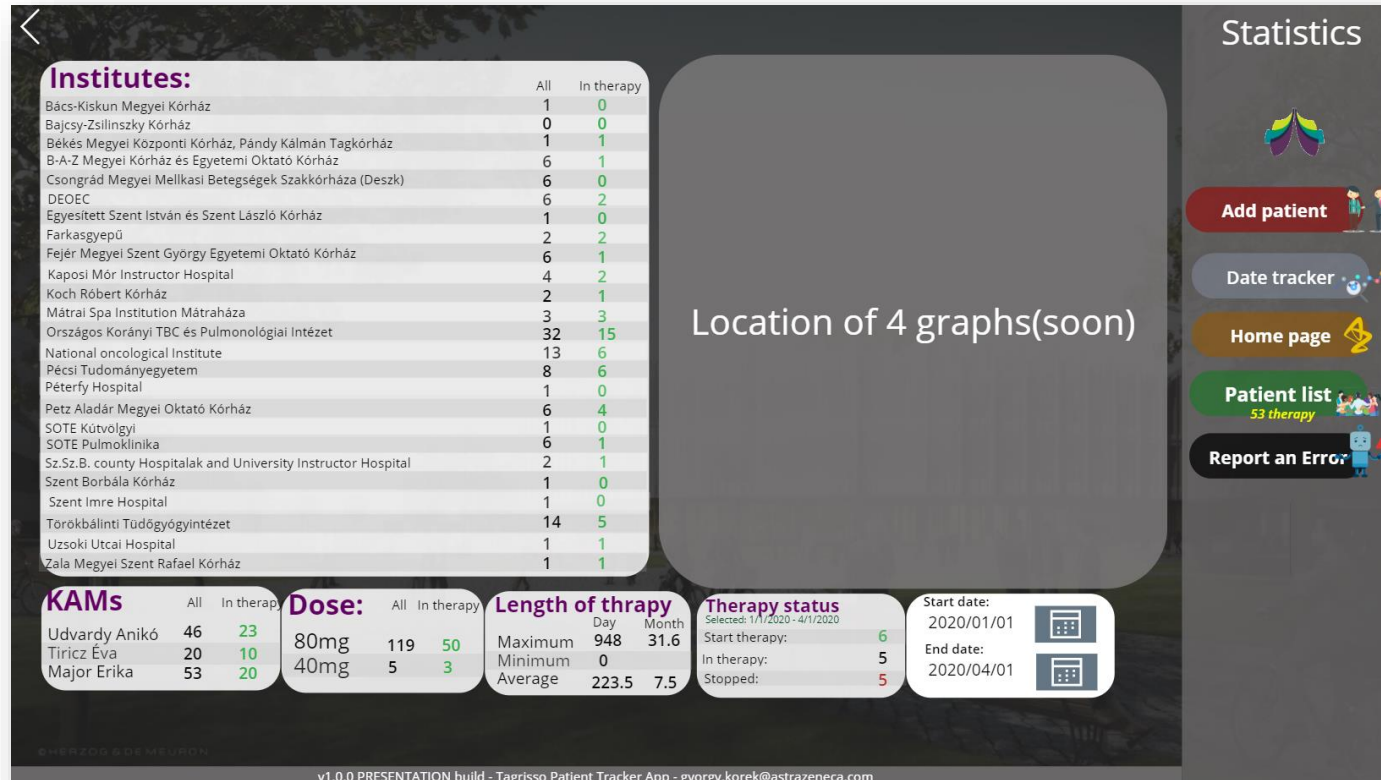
Institutes:

| | All | In therapy |
|---|---|---|
| Bács-Kiskun Megyei Kórház | 1 | 0 |
| Bajcsy-Zsilinszky Kórház | 0 | 0 |
| Békés Megyei Központi Kórház, Pándy Kálmán Tagkórház | 1 | 1 |
| B-A-Z Megyei Kórház és Egyetemi Oktató Kórház | 6 | 1 |
| Csongrád Megyei Mellkasi Betegségek Szakkórháza (Deszk) | 6 | 0 |
| DEOEC | 6 | 2 |
| Egyesített Szent István és Szent László Kórház | 1 | 0 |
| Farkasgyepű | 2 | 2 |
| Fejér Megyei Szent György Egyetemi Oktató Kórház | 6 | 1 |
| Kaposi Mór Instructor Hospital | 4 | 2 |
| Koch Róbert Kórház | 2 | 1 |
| Mátrai Spa Institution Mátraháza | 3 | 3 |
| Országos Korányi TBC és Pulmonológiai Intézet | 32 | 15 |
| National oncological Institute | 13 | 6 |
| Pécsi Tudományegyetem | 8 | 6 |
| Péterfy Hospital | 1 | 0 |
| Petz Aladár Megyei Oktató Kórház | 6 | 4 |
| SOTE Kútvölgyi | 1 | 0 |
| SOTE Pulmoklinika | 6 | 1 |
| Sz.Sz.B. county Hospitalak and University Instructor Hospital | 2 | 1 |
| Szent Borbála Kórház | 1 | 0 |
| Szent Imre Hospital | 1 | 0 |
| Törökbálinti Tüdőgyógyintézet | 14 | 5 |
| Uzsoki Utcai Hospital | 1 | 1 |
| Zala Megyei Szent Rafael Kórház | 1 | 1 |

Location of 4 graphs(soon)

Statistics

Add patient
Date tracker
Home page
Patient list
53 therapy
Report an Error

KAMs

| | All | In therapy |
|---|---|---|
| Udvardy Anikó | 46 | 23 |
| Tiricz Éva | 20 | 10 |
| Major Erika | 53 | 20 |

Dose:

| | All | In therapy |
|---|---|---|
| 80mg | 119 | 50 |
| 40mg | 5 | 3 |

Length of thrapy

| | Day | Month |
|---|---|---|
| Maximum | 948 | 31.6 |
| Minimum | 0 | |
| Average | 223.5 | 7.5 |

Therapy status
Selected: 1/1/2020 - 4/1/2020
Start therapy: 6
In therapy: 5
Stopped: 5

Start date:
2020/01/01
End date:
2020/04/01

©HERZOG & DE MEURON

v1.0.0 PRESENTATION build - Tagrisso Patient Tracker App - gyorgy.korek@astrazeneca.com